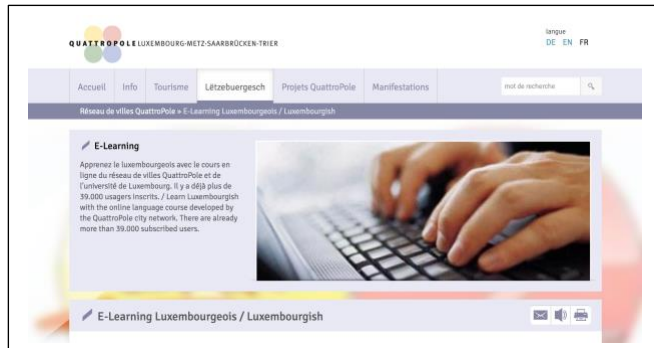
QUATTROPOLE LUXEMBOURG-METZ-SAARBRÜCKEN-TRIER

langue
DE EN FR

Accueil Info Tourisme Lëtzebuergesch Projets QuattroPole Manifestations

mot de recherche

Réseau de villes QuattroPole » E-Learning Luxembourgeois / Luxembourgish

E-Learning

Apprenez le luxembourgeois avec le cours en ligne du réseau de villes QuattroPole et de l'université de Luxembourg. Il y a déjà plus de 39.000 usagers inscrits. / Learn Luxembourgish with the online language course developed by the QuattroPole city network. There are already more than 39.000 subscribed users.

E-Learning Luxembourgeois / Luxembourgish